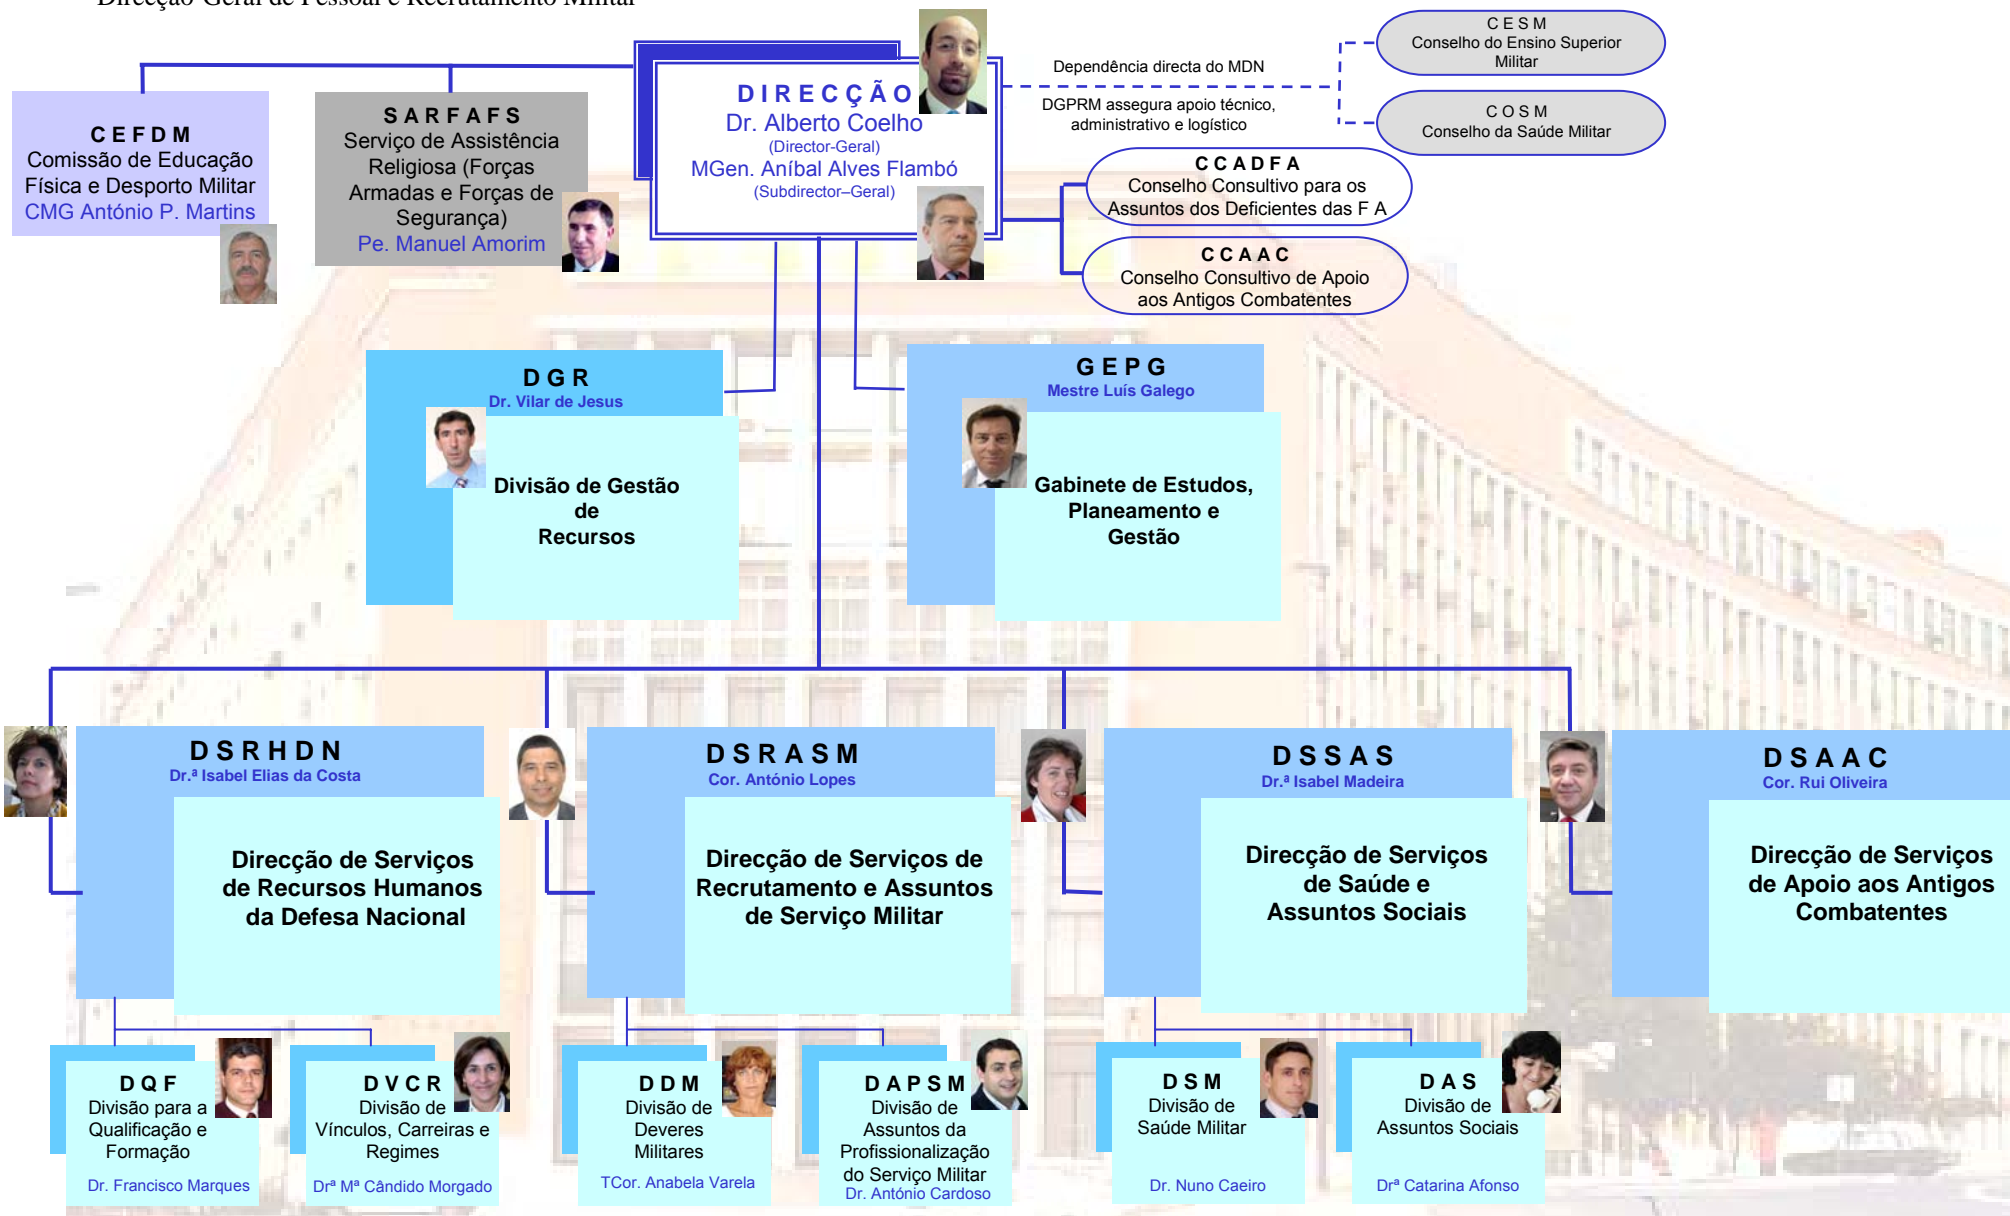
Direcção-Geral de Pessoal e Recrutamento Militar

DIRECÇÃO
Dr. Alberto Coelho
(Director-Geral)
MGen. Aníbal Alves Flambó
(Subdirector–Geral)

Dependência directa do MDN

DGPRM assegura apoio técnico, administrativo e logístico

CESM
Conselho do Ensino Superior Militar

COSM
Conselho da Saúde Militar

CCADFA
Conselho Consultivo para os Assuntos dos Deficientes das F A

CCAAC
Conselho Consultivo de Apoio aos Antigos Combatentes

CEFDM
Comissão de Educação Física e Desporto Militar
CMG António P. Martins

SARFAFS
Serviço de Assistência Religiosa (Forças Armadas e Forças de Segurança)
Pe. Manuel Amorim

DGR
Dr. Vilar de Jesus
Divisão de Gestão de Recursos

GEPG
Mestre Luís Galego
Gabinete de Estudos, Planeamento e Gestão

DSRHDN
Dr.ª Isabel Elias da Costa
Direcção de Serviços de Recursos Humanos da Defesa Nacional

DSRASM
Cor. António Lopes
Direcção de Serviços de Recrutamento e Assuntos de Serviço Militar

DSSAS
Dr.ª Isabel Madeira
Direcção de Serviços de Saúde e Assuntos Sociais

DSAAC
Cor. Rui Oliveira
Direcção de Serviços de Apoio aos Antigos Combatentes

DQF
Divisão para a Qualificação e Formação
Dr. Francisco Marques

DVCR
Divisão de Vínculos, Carreiras e Regimes
Drª Mª Cândido Morgado

DDM
Divisão de Deveres Militares
TCor. Anabela Varela

DAPSM
Divisão de Assuntos da Profissionalização do Serviço Militar
Dr. António Cardoso

DSM
Divisão de Saúde Militar
Dr. Nuno Caeiro

DAS
Divisão de Assuntos Sociais
Drª Catarina Afonso